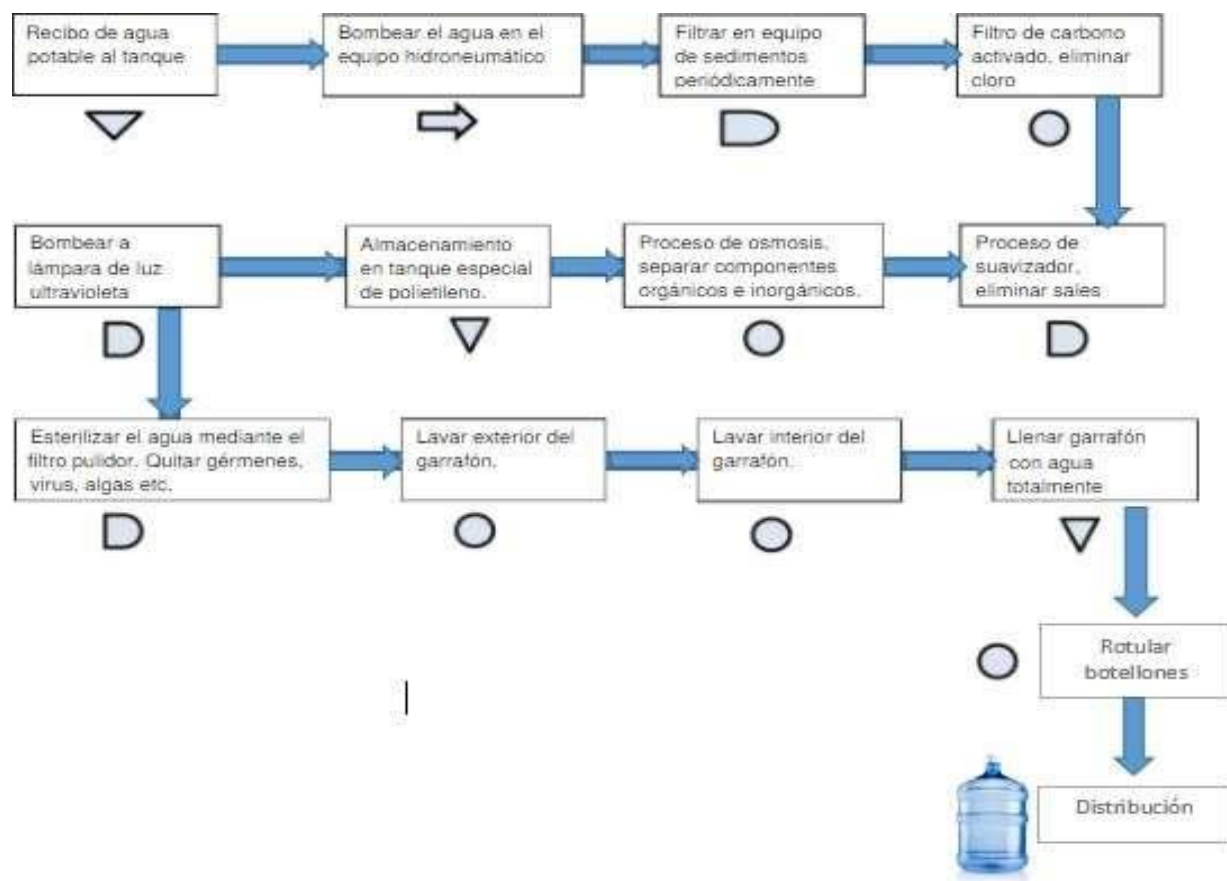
Recibo de agua potable al tanque

Bombear el agua en el equipo hidroneumático

Filtrar en equipo de sedimentos periódicamente

Filtro de carbono activado, eliminar cloro

Bombear a lámpara de luz ultravioleta

Almacenamiento en tanque especial de polietileno.

Proceso de osmosis, separar componentes orgánicos e inorgánicos.

Proceso de suavizador, eliminar sales

Esterilizar el agua mediante el filtro pulidor. Quitar gérmenes, virus, algas etc.

Lavar exterior del garrafón.

Lavar interior del garrafón.

Llenar garrafón con agua totalmente

Rotular botellones

Distribución